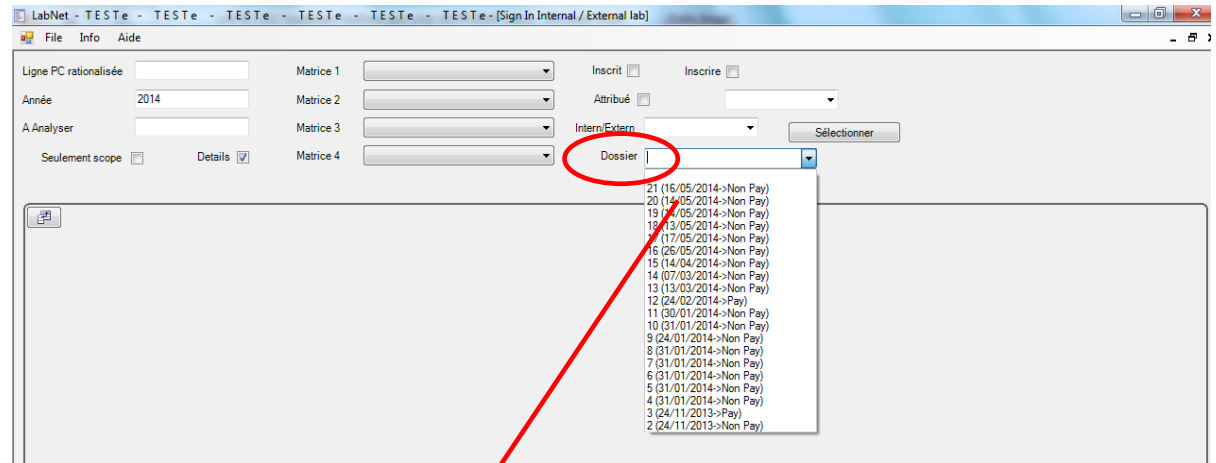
LabNet - TESTe - TESTe - TESTe - TESTe - TESTe - TESTe - [Sign In Internal / External lab]

File Info Aide

Ligne PC rationalisée

Année 2014

A Analyser

Seulement scope

Details

Matrice 1

Matrice 2

Matrice 3

Matrice 4

Inscrit

Inscrire

Attribué

Intern/Extern

Sélectionner

Dossier

21 (16/05/2014->Non Pay)
20 (14/05/2014->Non Pay)
19 (14/05/2014->Non Pay)
18 (13/05/2014->Non Pay)
17 (17/05/2014->Non Pay)
16 (26/05/2014->Non Pay)
15 (14/04/2014->Non Pay)
14 (07/03/2014->Non Pay)
13 (13/03/2014->Non Pay)
12 (24/02/2014->Pay)
11 (30/01/2014->Non Pay)
10 (31/01/2014->Non Pay)
9 (24/01/2014->Non Pay)
8 (31/01/2014->Non Pay)
7 (31/01/2014->Non Pay)
6 (31/01/2014->Non Pay)
5 (31/01/2014->Non Pay)
4 (31/01/2014->Non Pay)
3 (24/11/2013->Pay)
2 (24/11/2013->Non Pay)